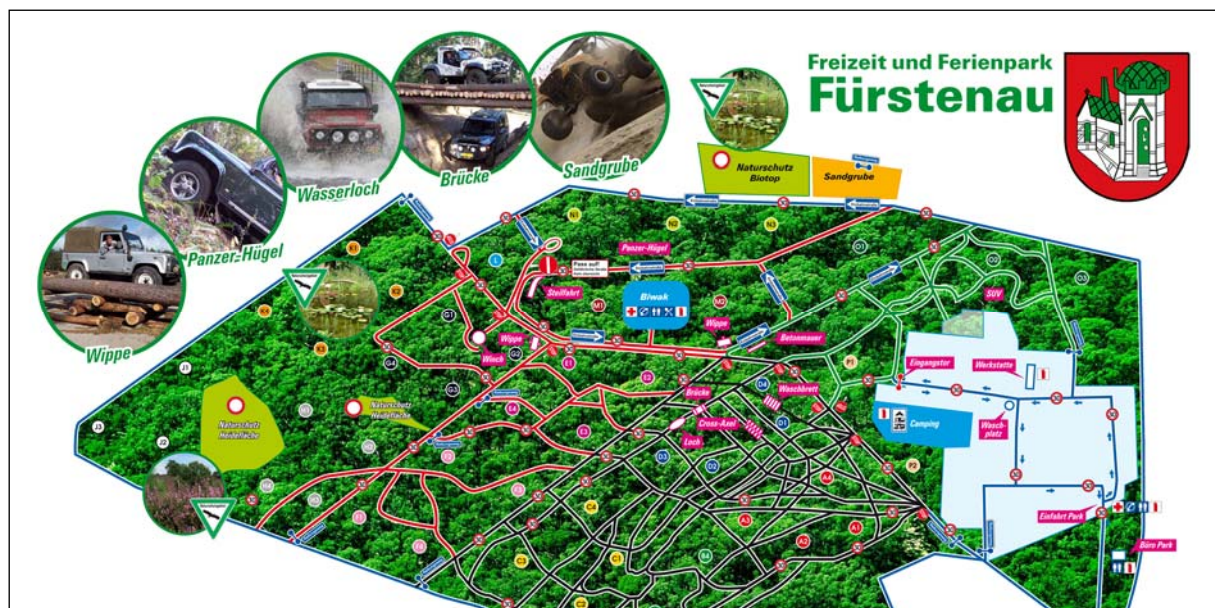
Freizeit und Ferienpark
Fürstenau

Wippe
Panzer-Hügel
Wasserloch
Brücke
Sandgrube

Naturschutz Biotop
Sandgrube

Naturschutz Heidefläche
Naturschutz Heidefläche

Panzer-Hügel
Pass auf!
Steilfahrt
Biwak
Wippe
Winch
Wippe
Betonmauer
Brücke
Cross-Axel
Loch
Waschbrett
SUV
Eingangstor
Werkstatte
Camping
Waschplatz
Einfahrt Park
Büro Park

N1
N2
N3
O1
O2
O3
E1
K1
K2
K3
L
M1
M2
G1
G2
G3
G4
E1
E2
E3
E4
D1
D2
D3
D4
P1
P2
J1
J2
J3
A1
A2
A3
A4
B4
C1
C4